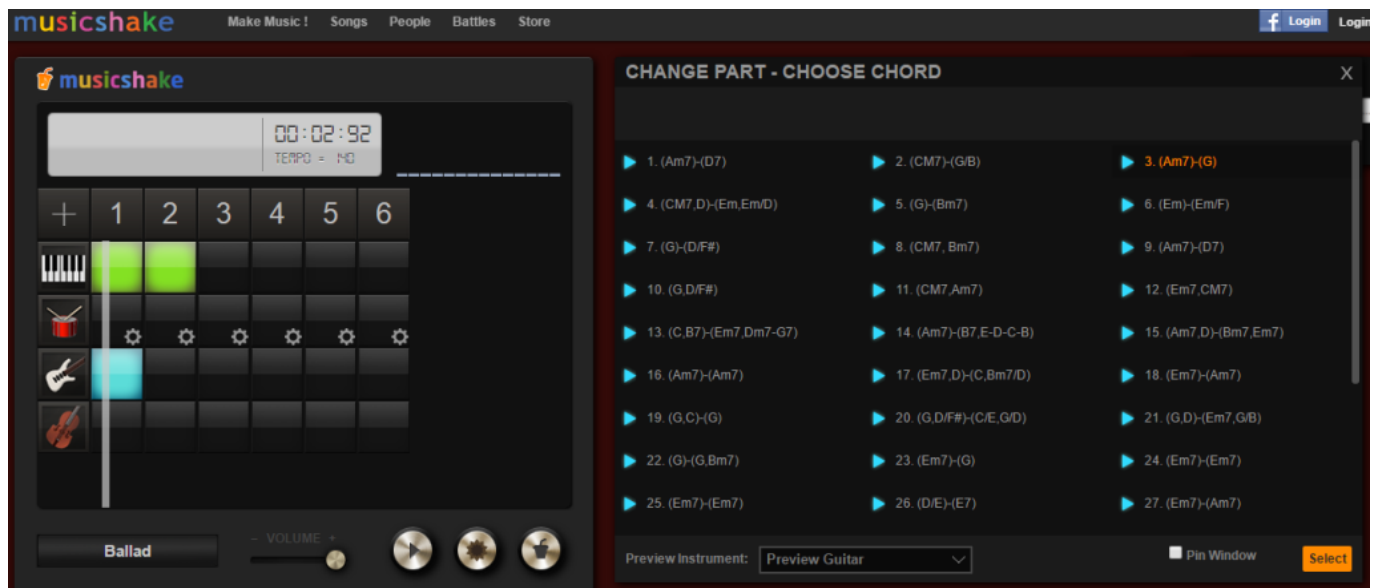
musicshake Make Music ! Songs People Battles Store

Login Login

musicshake

00:02:92
TEMPO = 140

+ 1 2 3 4 5 6

Ballad

VOLUME

CHANGE PART - CHOOSE CHORD X

1. (Am7)-(D7)
2. (CM7)-(G/B)
3. (Am7)-(G)
4. (CM7,D)-(Em,Em/D)
5. (G)-(Bm7)
6. (Em)-(Em/F)
7. (G)-(D/F#)
8. (CM7, Bm7)
9. (Am7)-(D7)
10. (G,D/F#)
11. (CM7,Am7)
12. (Em7,CM7)
13. (C,B7)-(Em7,Dm7-G7)
14. (Am7)-(B7,E-D-C-B)
15. (Am7,D)-(Bm7,Em7)
16. (Am7)-(Am7)
17. (Em7,D)-(C,Bm7/D)
18. (Em7)-(Am7)
19. (G,C)-(G)
20. (G,D/F#)-(C/E,G/D)
21. (G,D)-(Em7,G/B)
22. (G)-(G,Bm7)
23. (Em7)-(G)
24. (Em7)-(Em7)
25. (Em7)-(Em7)
26. (D/E)-(E7)
27. (Em7)-(Am7)

Preview Instrument: Preview Guitar

Pin Window

Select